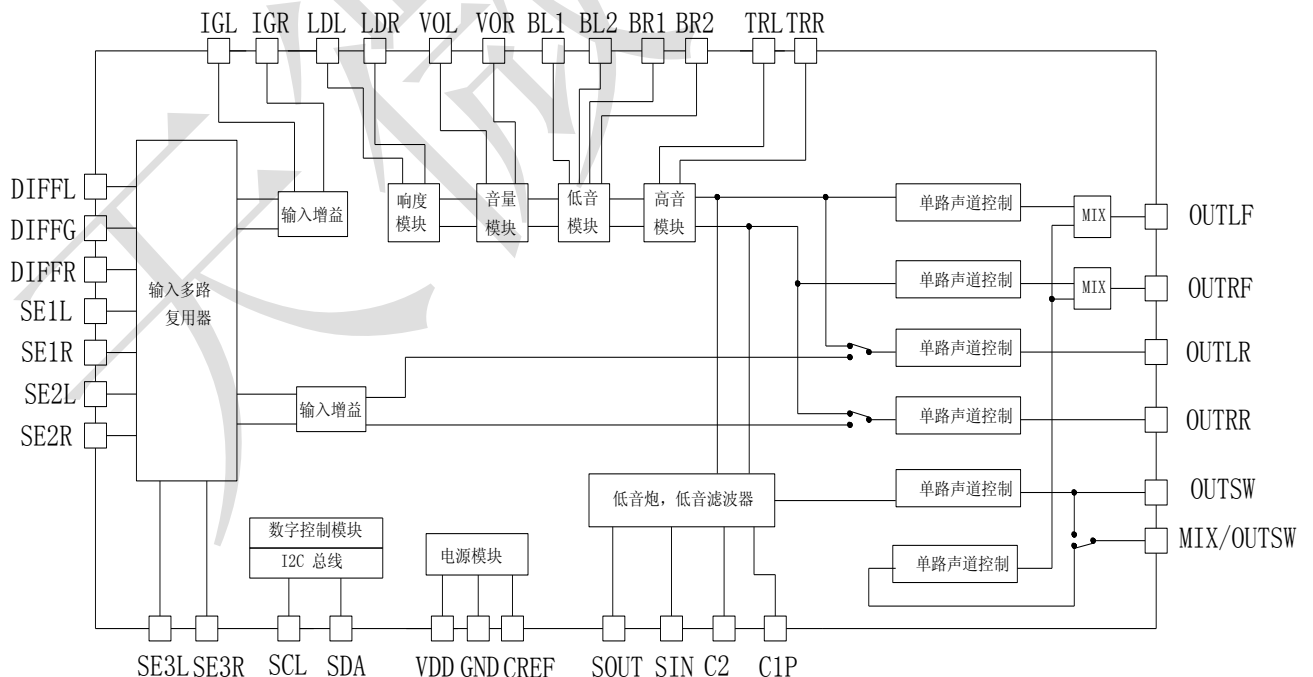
IGL IGR LDL LDR VOL VOR BL1 BL2 BR1 BR2 TRL TRR

DIFFL
DIFFG
DIFFR
SE1L
SE1R
SE2L
SE2R

输入多路
复用器

输入增益

响度
模块

音量
模块

低音
模块

高音
模块

输入增益

单路声道控制
MIX
OUTLF

单路声道控制
MIX
OUTRF

单路声道控制
OUTLR

单路声道控制
OUTRR

低音炮，低音滤波器

单路声道控制
OUTSW

单路声道控制
MIX/OUTSW

数字控制模块
I2C 总线

电源模块

SE3L SE3R SCL SDA VDD GND CREF SOUT SIN C2 C1P